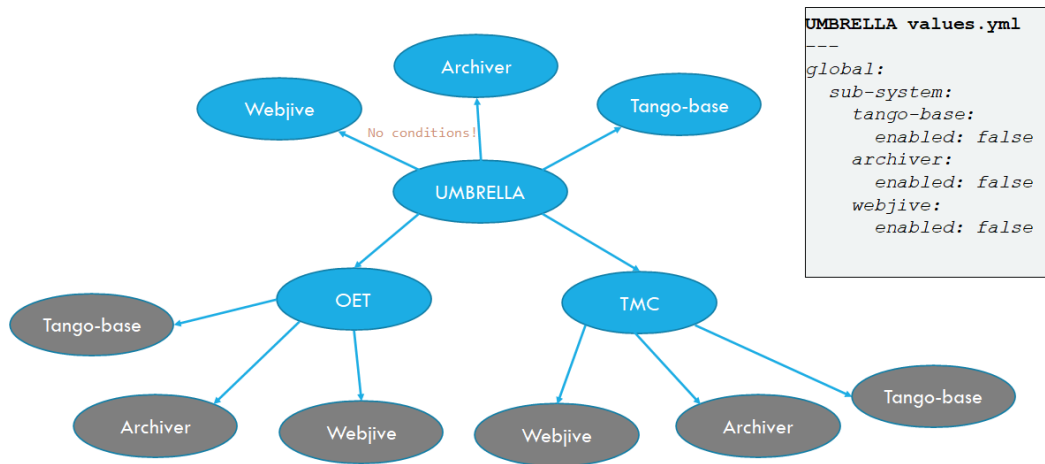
Archiver

Webjive

Tango-base

No conditions!

UMBRELLA

OET

TMC

Tango-base

Archiver

Webjive

Webjive

Archiver

Tango-base

UMBRELLA values.yml
---
global:
  sub-system:
    tango-base:
      enabled: false
    archiver:
      enabled: false
    webjive:
      enabled: false